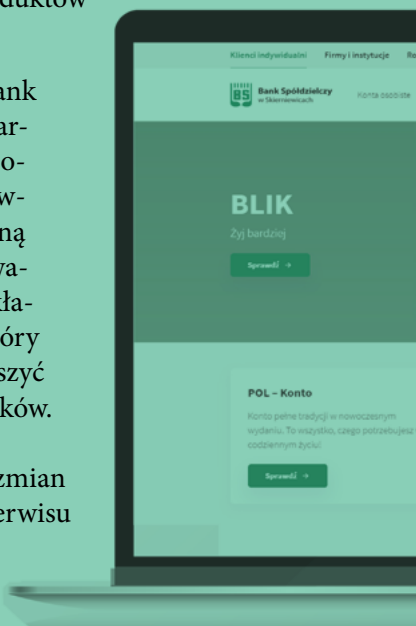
duktów

ank
ar-
o-
w-
ną
va-
ła-
óry
szyć
ków.

zmian
erwisu

Klienci indywidualni Firmy i instytucje Ro

BS Bank Spółdzielczy w Skierniewicach

Konta osobiste

BLIK
Żyj bardziej
Sprawdź →

POL – Konto
Konto pełne tradycji w nowoczesnym wydaniu. To wszystko, czego potrzebujesz codziennym życiu!
Sprawdź →